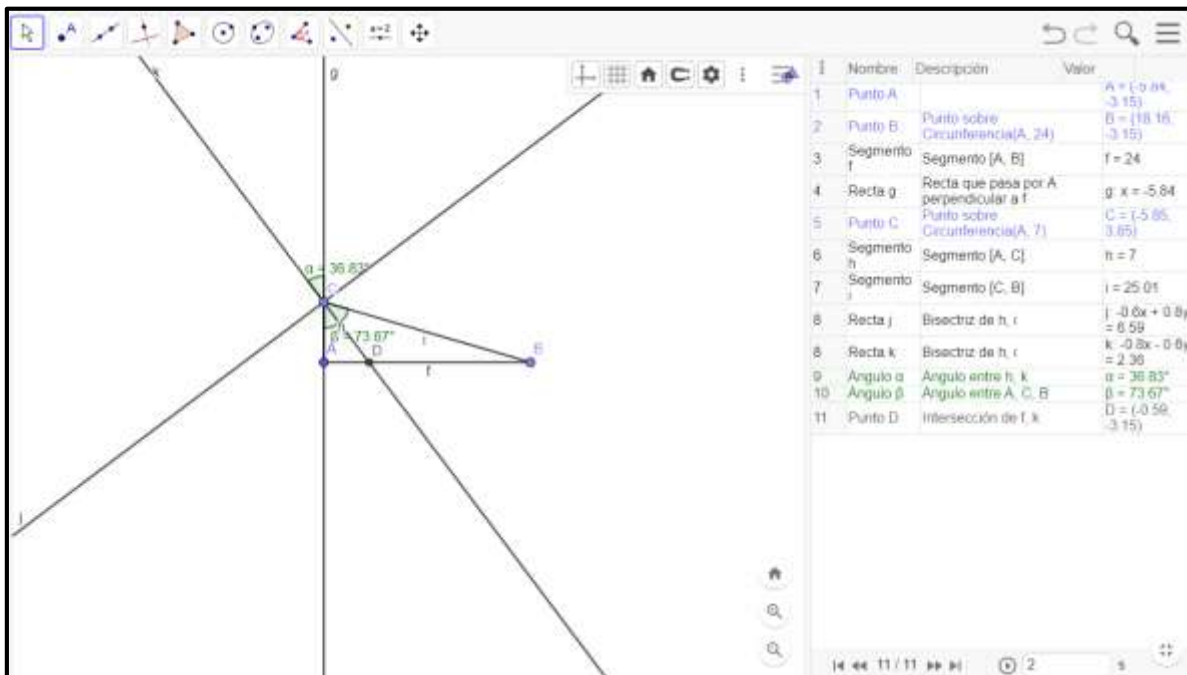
g

k

α = 36.83°

C

β = 73.67°

A

D

i

B

f

j

| | Nombre | Descripción | Valor |
|---|---|---|---|
| 1 | Punto A | | A = (-5.84, -3.15) |
| 2 | Punto B | Punto sobre Circunferencia(A, 24) | B = (18.16, -3.15) |
| 3 | Segmento f | Segmento [A, B] | f = 24 |
| 4 | Recta g | Recta que pasa por A perpendicular a f | g: x = -5.84 |
| 5 | Punto C | Punto sobre Circunferencia(A, 7) | C = (-5.85, 3.85) |
| 6 | Segmento h | Segmento [A, C] | h = 7 |
| 7 | Segmento i | Segmento [C, B] | i = 25.01 |
| 8 | Recta j | Bisectriz de h, i | j: -0.6x + 0.8y = 6.59 |
| 8 | Recta k | Bisectriz de h, i | k: -0.8x - 0.6y = 2.36 |
| 9 | Ángulo α | Ángulo entre h, k | α = 36.83° |
| 10 | Ángulo β | Ángulo entre A, C, B | β = 73.67° |
| 11 | Punto D | Intersección de f, k | D = (-0.59, -3.15) |

11 / 11

2

s